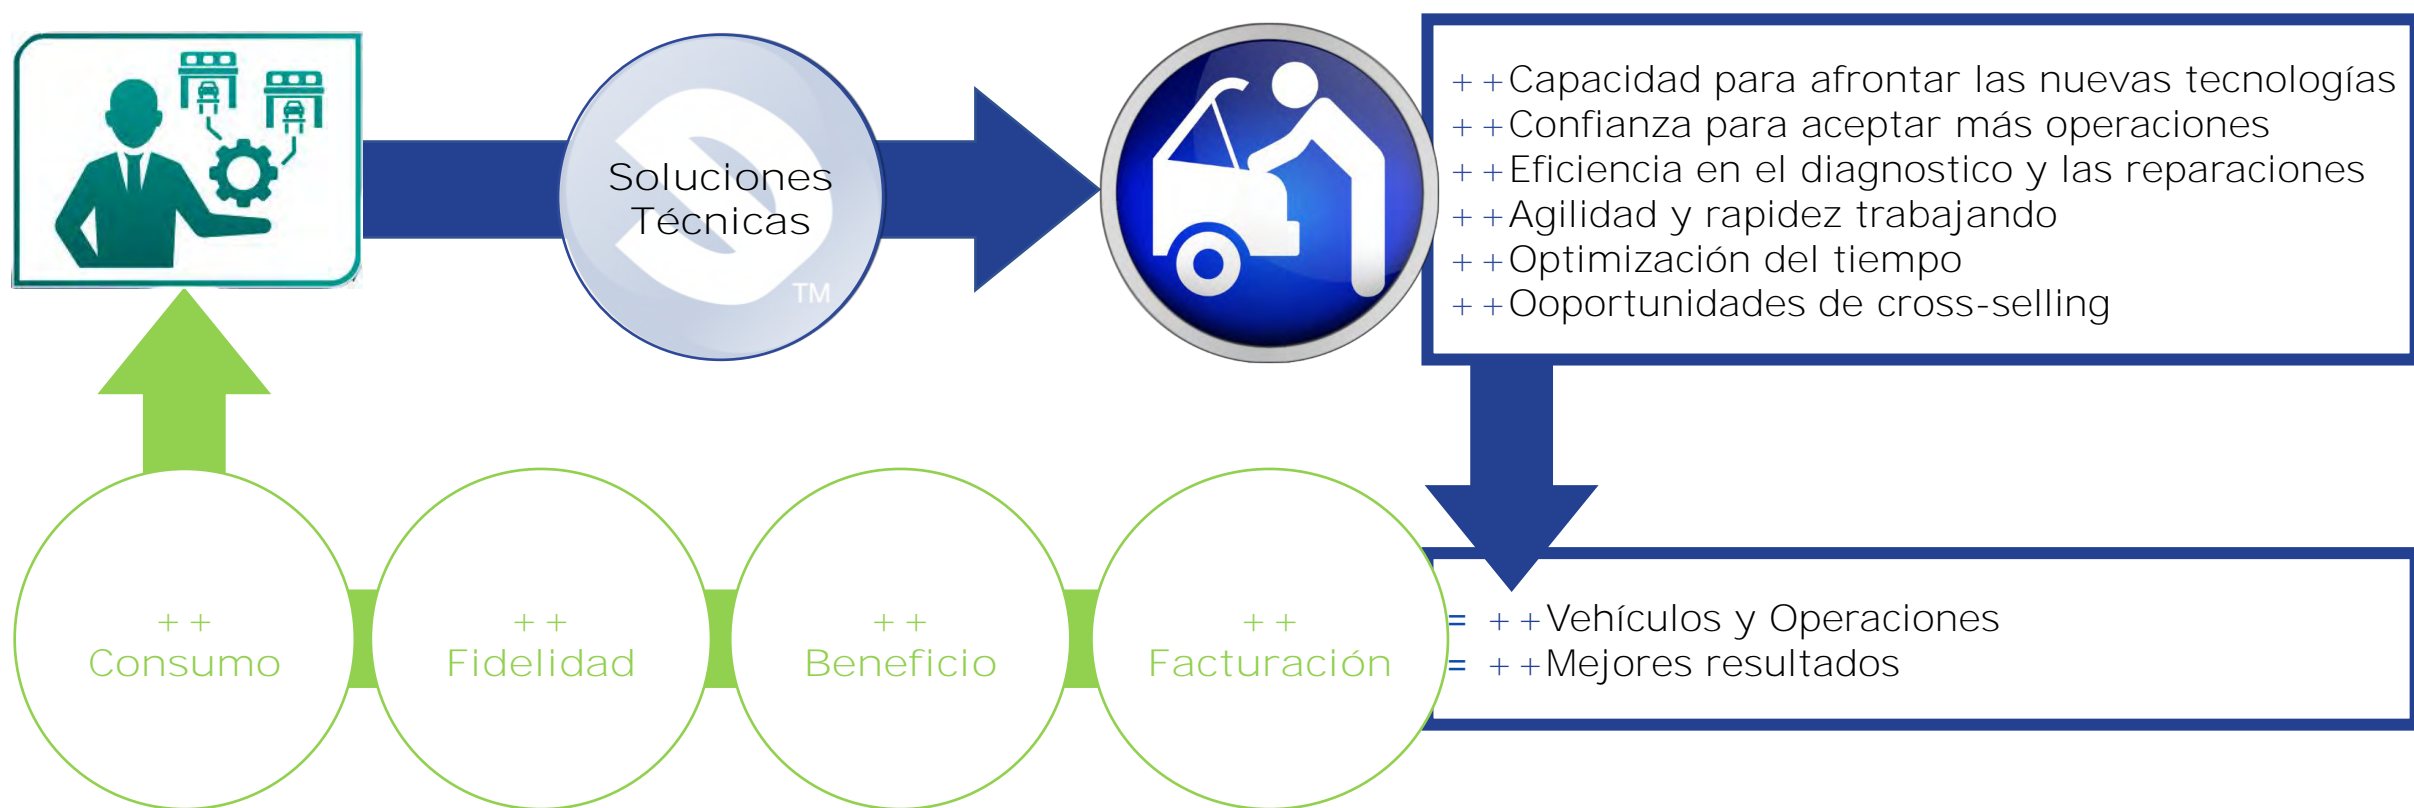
Soluciones Técnicas

TM

+ +Capacidad para afrontar las nuevas tecnologías
+ +Confianza para aceptar más operaciones
+ +Eficiencia en el diagnostico y las reparaciones
+ +Agilidad y rapidez trabajando
+ +Optimización del tiempo
+ +Ooportunidades de cross-selling

= + +Vehículos y Operaciones
= + +Mejores resultados

+ + Consumo

+ + Fidelidad

+ + Beneficio

+ + Facturación